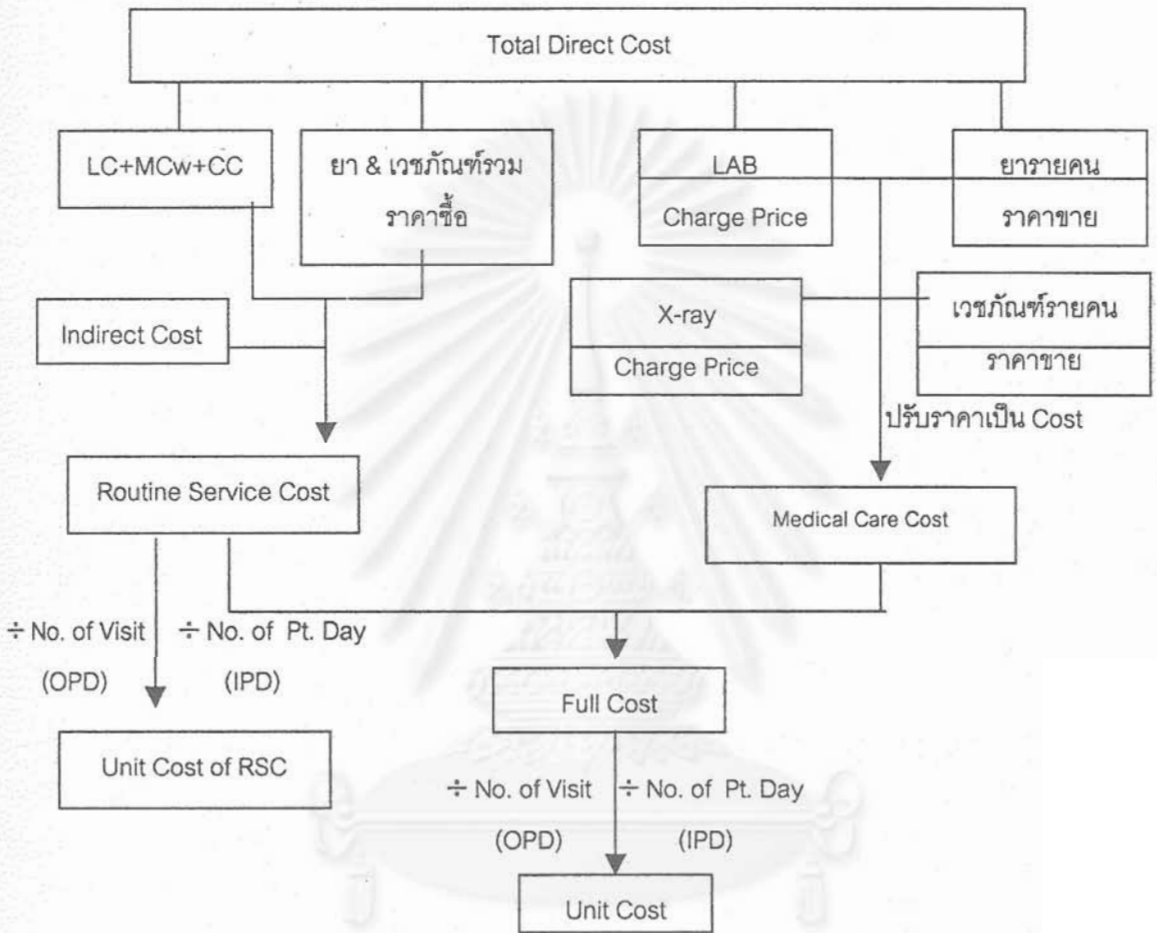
Total Direct Cost

LC+MCw+CC

ยา & เวชภัณฑ์รวม ราคาซื้อ

LAB
Charge Price

ยารายคน
ราคาขาย

Indirect Cost

X-ray
Charge Price

เวชภัณฑ์รายคน
ราคาขาย

ปรับราคาเป็น Cost

Routine Service Cost

Medical Care Cost

÷ No. of Visit (OPD)

÷ No. of Pt. Day (IPD)

Full Cost

Unit Cost of RSC

÷ No. of Visit (OPD)

÷ No. of Pt. Day (IPD)

Unit Cost